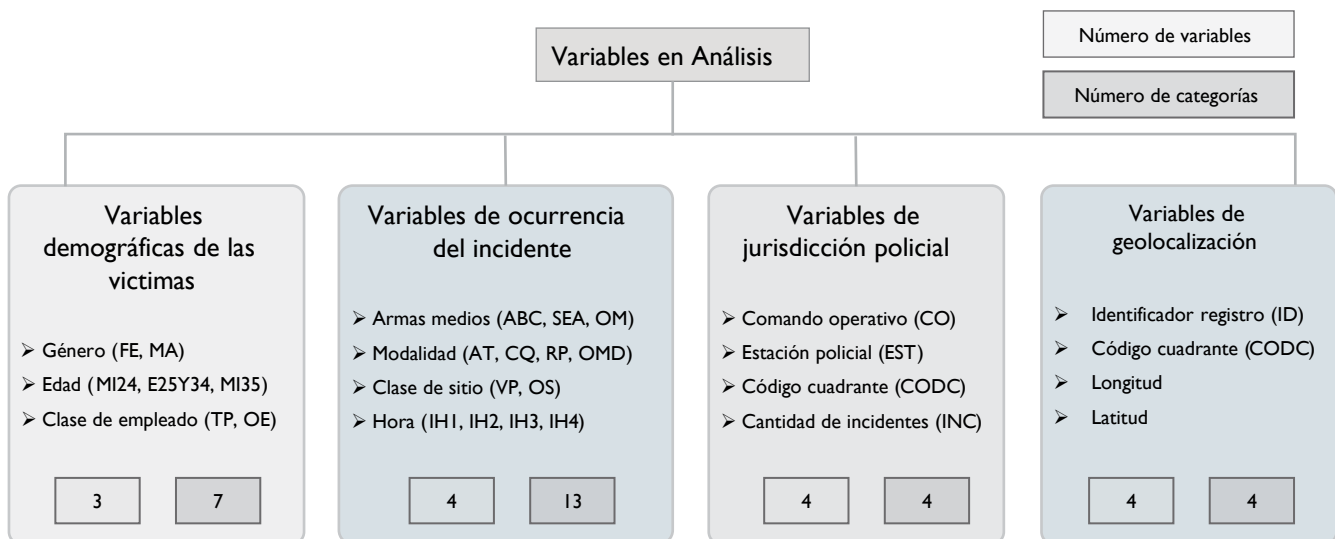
Variables en Análisis

Número de variables

Número de categorías

Variables demográficas de las victimas

➢ Género (FE, MA)
➢ Edad (MI24, E25Y34, MI35)
➢ Clase de empleado (TP, OE)

3 | 7

Variables de ocurrencia del incidente

➢ Armas medios (ABC, SEA, OM)
➢ Modalidad (AT, CQ, RP, OMD)
➢ Clase de sitio (VP, OS)
➢ Hora (IH1, IH2, IH3, IH4)

4 | 13

Variables de jurisdicción policial

➢ Comando operativo (CO)
➢ Estación policial (EST)
➢ Código cuadrante (CODC)
➢ Cantidad de incidentes (INC)

4 | 4

Variables de geolocalización

➢ Identificador registro (ID)
➢ Código cuadrante (CODC)
➢ Longitud
➢ Latitud

4 | 4